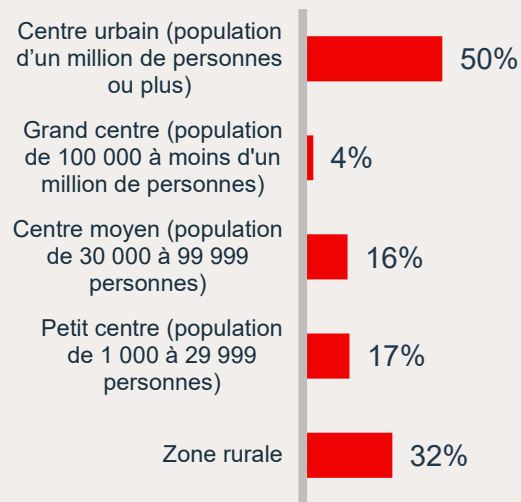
Centre urbain (population d’un million de personnes ou plus)
50%

Grand centre (population de 100 000 à moins d'un million de personnes)
4%

Centre moyen (population de 30 000 à 99 999 personnes)
16%

Petit centre (population de 1 000 à 29 999 personnes)
17%

Zone rurale
32%